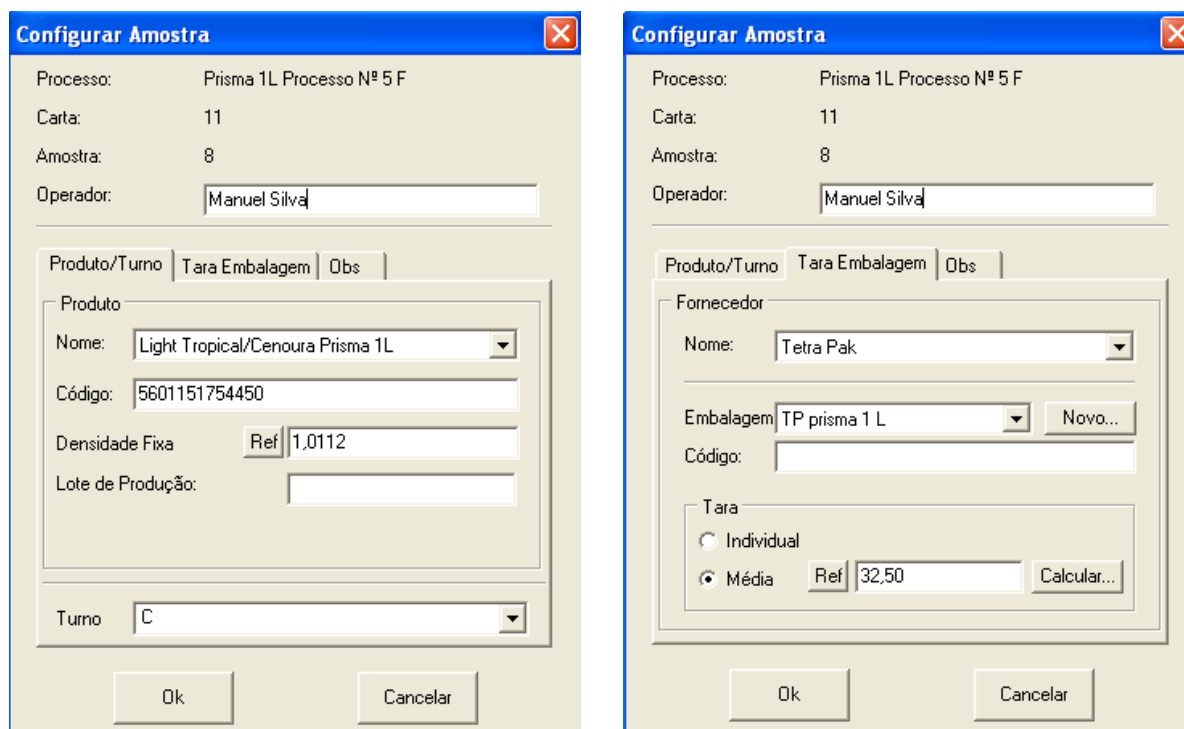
Configurar Amostra

Processo: Prisma 1L Processo Nº 5 F

Carta: 11

Amostra: 8

Operador: Manuel Silva

Produto/Turno | Tara Embalagem | Obs

Produto

Nome: Light Tropical/Cenoura Prisma 1L

Código: 5601151754450

Densidade Fixa Ref 1,0112

Lote de Produção:

Turno C

Ok Cancelar

Configurar Amostra

Processo: Prisma 1L Processo Nº 5 F

Carta: 11

Amostra: 8

Operador: Manuel Silva

Produto/Turno | Tara Embalagem | Obs

Fornecedor

Nome: Tetra Pak

Embalagem TP prisma 1 L Novo...

Código:

Tara

Individual

Média Ref 32,50 Calcular...

Ok Cancelar